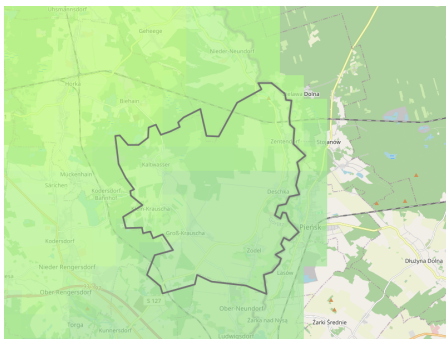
Gehlege
Nieder Neundorf
Dolna
Behlen
Stranów
Zweibrücken
Kahlerstein
Muckenholm
Sänchen
Beschkau
Raden
Klein Krausche
Groß Krausche
Zschöl
Kostersdorf
Nieder Rengersdorf
Ober Neundorf
Ober Rengersdorf
Okulyna Dolna
Żarki Średnie
S 127
Sorge